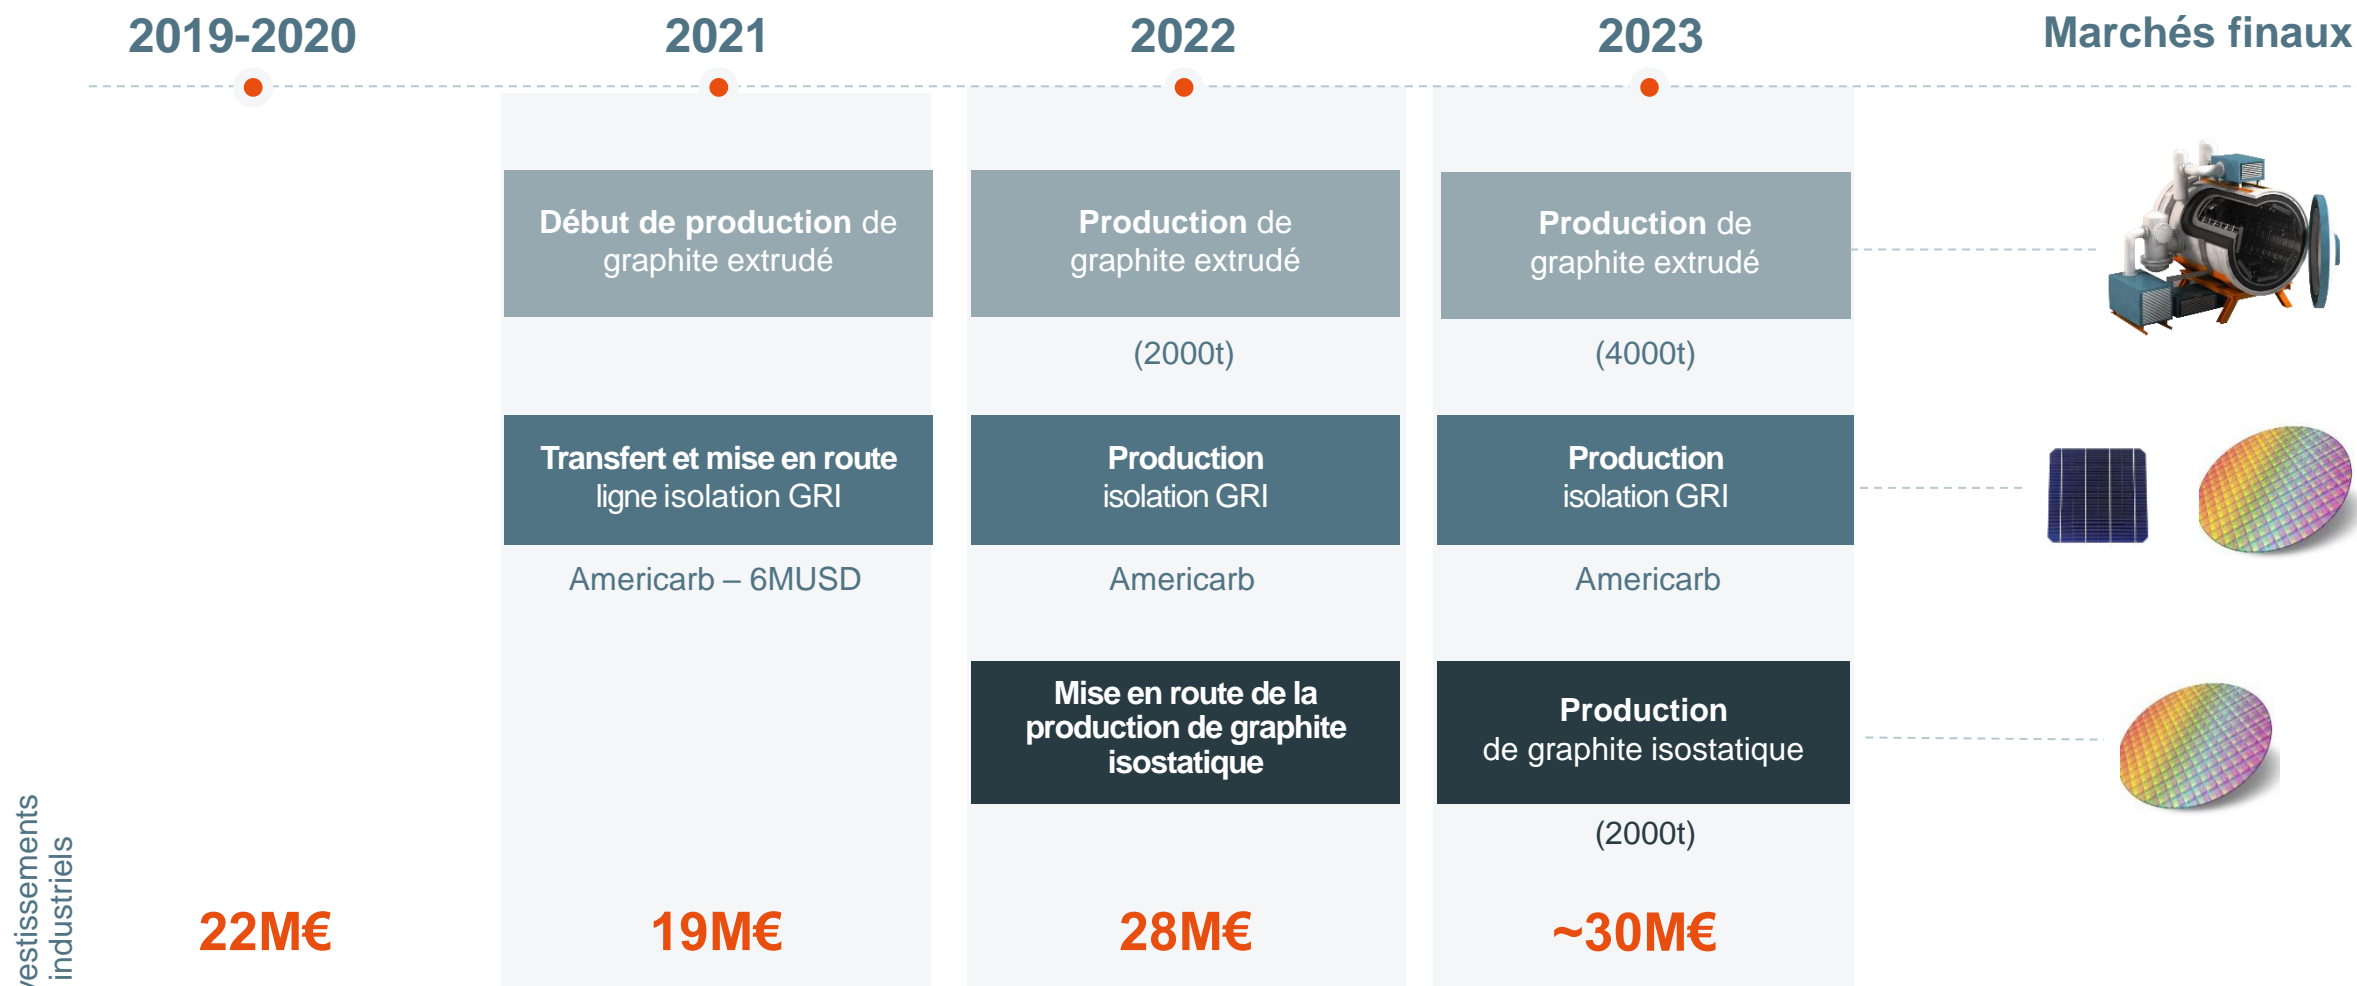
2019-2020

2021

2022

2023

Marchés finaux

Début de production de graphite extrudé

Production de graphite extrudé

(2000t)

Production de graphite extrudé

(4000t)

Transfert et mise en route ligne isolation GRI

Americarb – 6MUSD

Production isolation GRI

Americarb

Production isolation GRI

Americarb

Mise en route de la production de graphite isostatique

Production de graphite isostatique

(2000t)

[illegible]vestissements industriels

22M€

19M€

28M€

~30M€